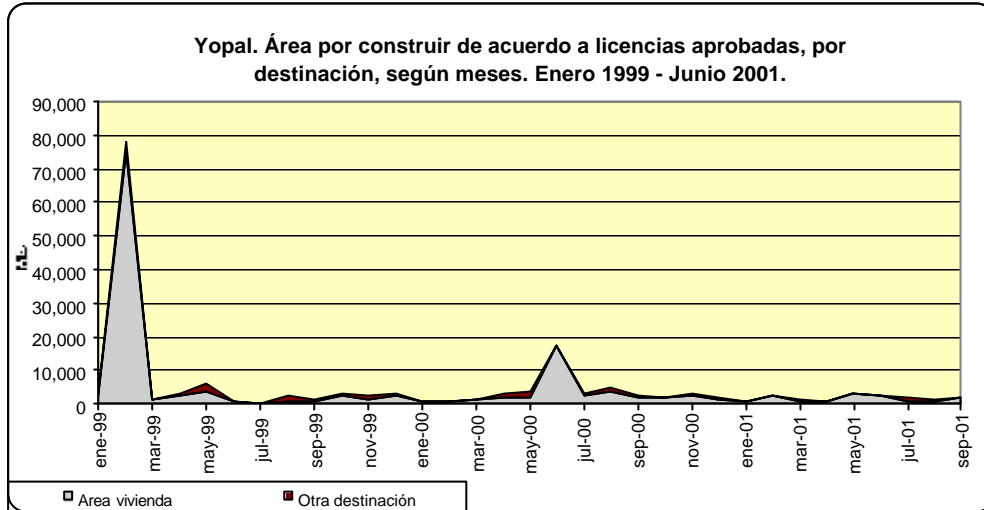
Yopal. Área por construir de acuerdo a licencias aprobadas, por destinación, según meses. Enero 1999 - Junio 2001.

90,000
80,000
70,000
60,000
50,000
40,000
30,000
20,000
10,000
0

m2.

ene-99
mar-99
may-99
jul-99
sep-99
nov-99
ene-00
mar-00
may-00
jul-00
sep-00
nov-00
ene-01
mar-01
may-01
jul-01
sep-01

Area vivienda
Otra destinación